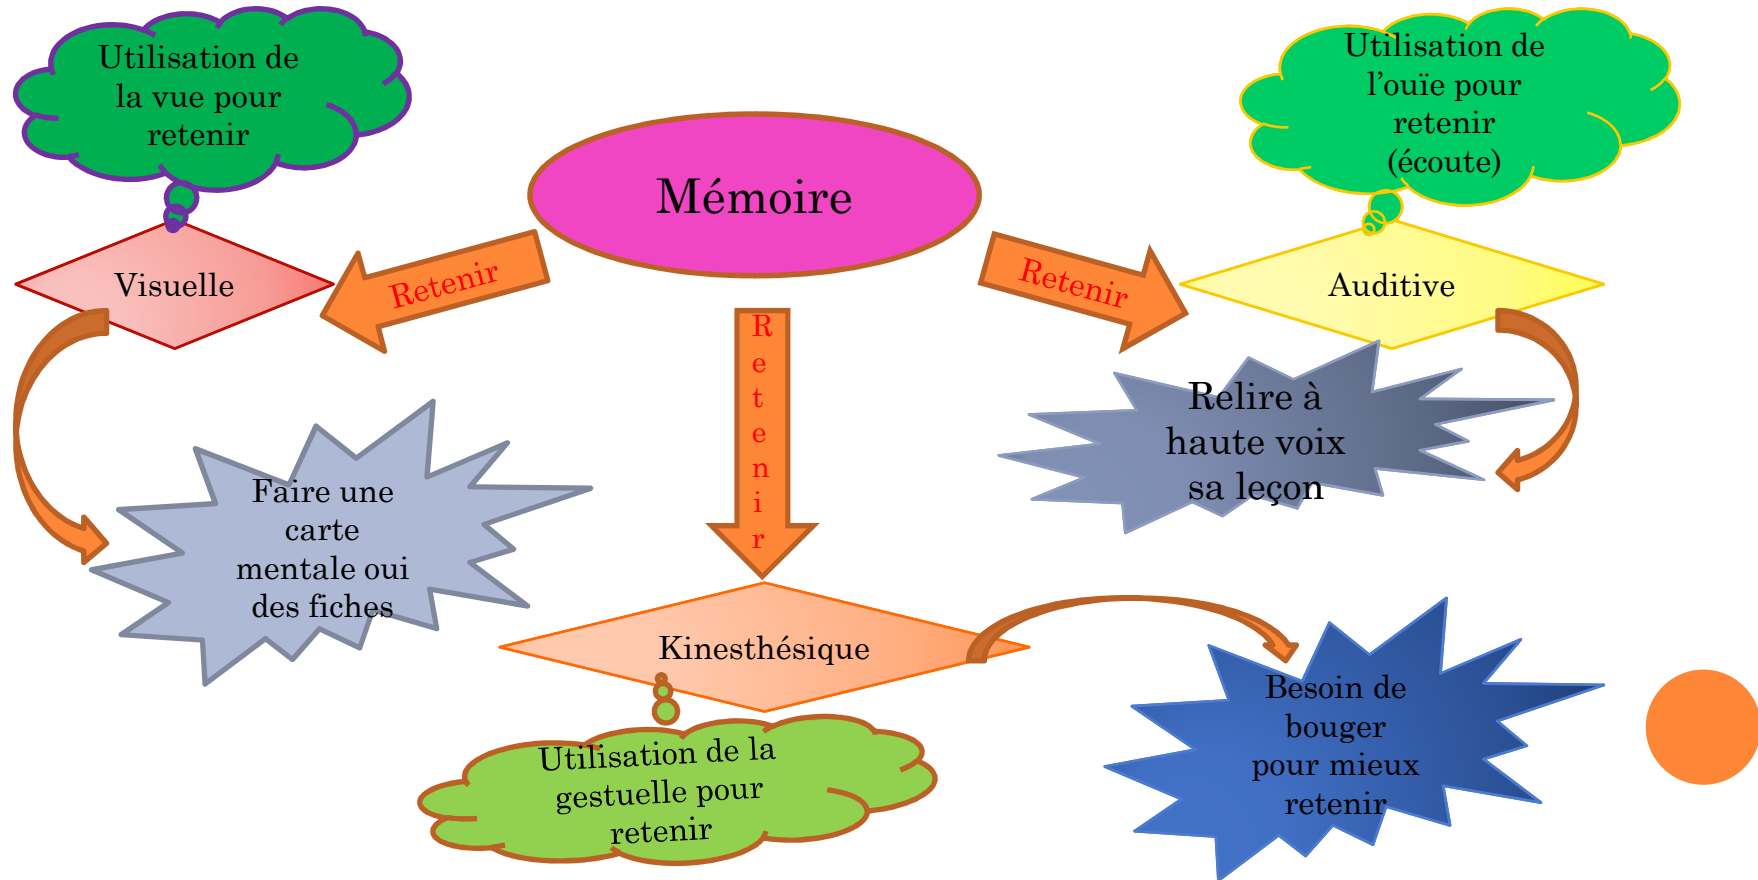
Utilisation de la vue pour retenir

Mémoire

Utilisation de l'ouïe pour retenir (écoute)

Retenir

Retenir

Visuelle

Auditive

R e t e n i r

Relire à haute voix sa leçon

Faire une carte mentale oui des fiches

Kinesthésique

Besoin de bouger pour mieux retenir

Utilisation de la gestuelle pour retenir